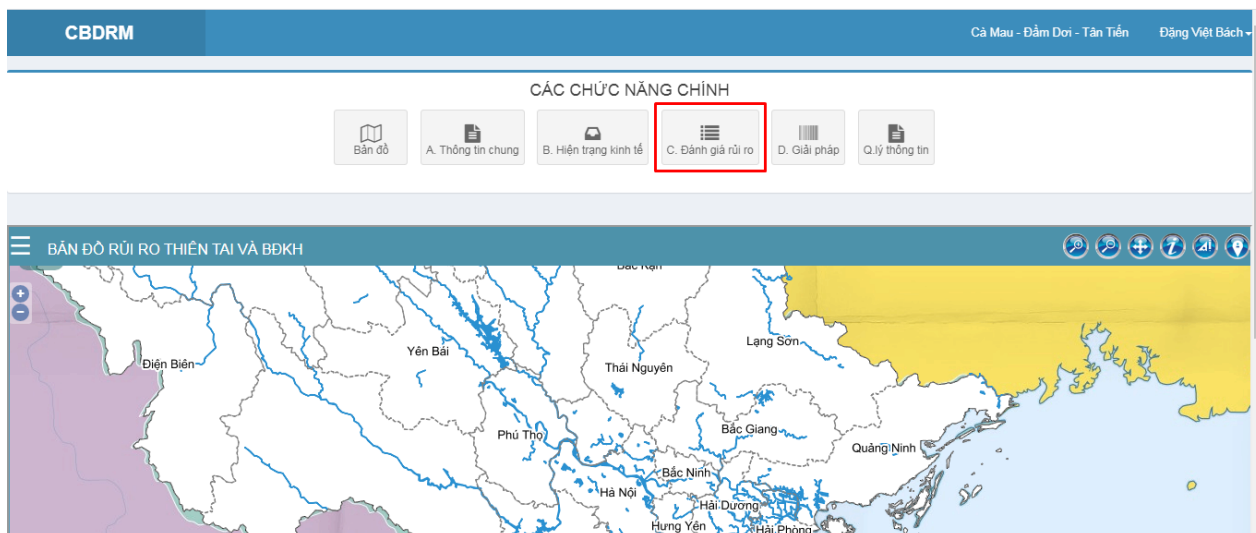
CBDRM

Cà Mau - Đầm Dơi - Tân Tiến

Đặng Việt Bách

CÁC CHỨC NĂNG CHÍNH

Bản đồ

A. Thông tin chung

B. Hiện trạng kinh tế

C. Đánh giá rủi ro

D. Giải pháp

Q.lý thông tin

BẢN ĐỒ RỦI RO THIÊN TAI VÀ BĐKH

Bắc Kạn

Điện Biên

Yên Bái

Lạng Sơn

Thái Nguyên

Bắc Giang

Phú Thọ

Quảng Ninh

Bắc Ninh

Hà Nội

Hải Dương

Hưng Yên

Hải Phòng